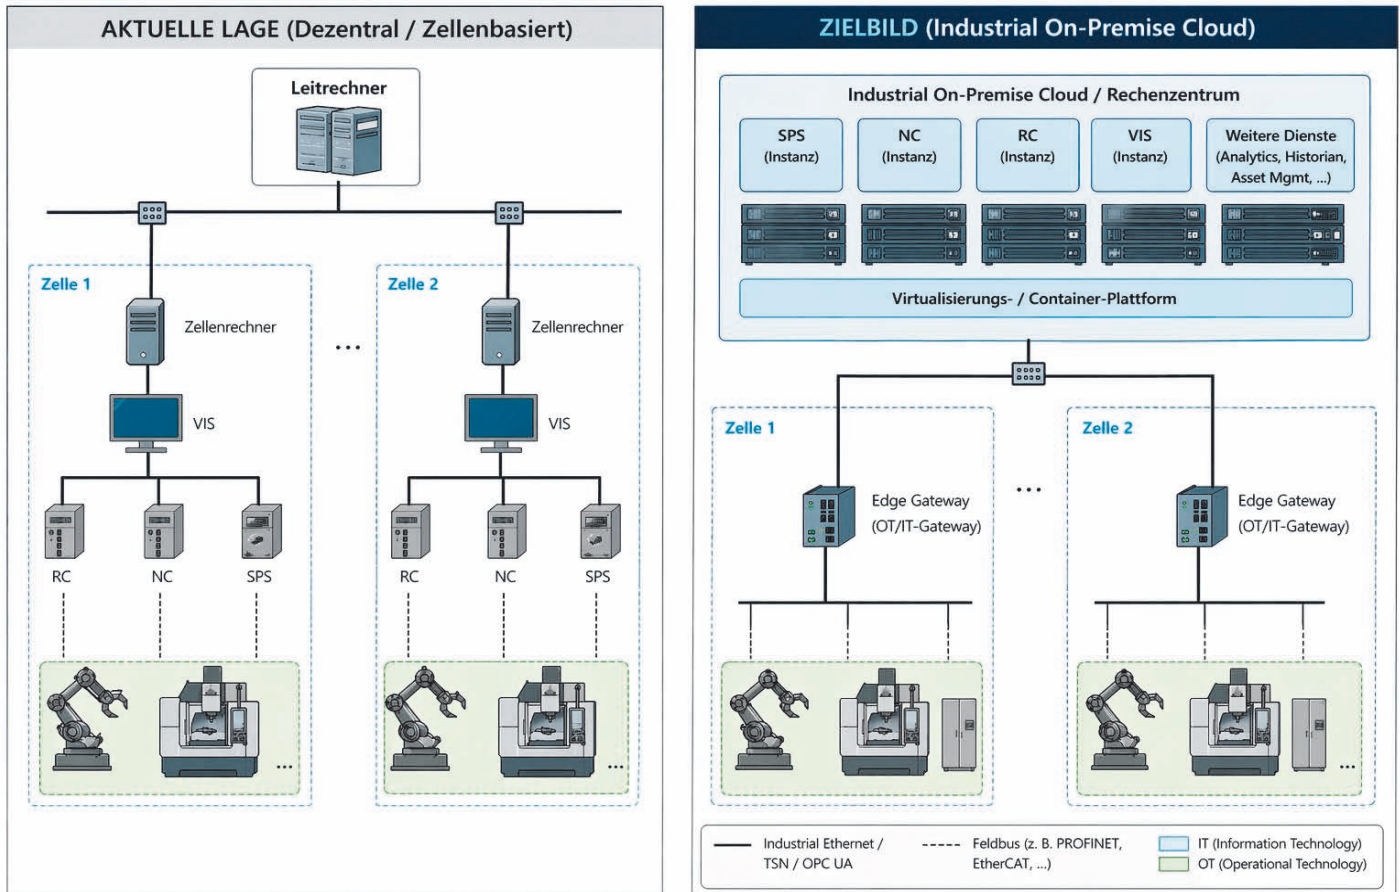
AKTUELLE LAGE (Dezentral / Zellenbasiert)

Leitrechner

Zelle 1

Zellenrechner

VIS

RC NC SPS

...

...

Zelle 2

Zellenrechner

VIS

RC NC SPS

...

ZIELBILD (Industrial On-Premise Cloud)

Industrial On-Premise Cloud / Rechenzentrum

SPS (Instanz)

NC (Instanz)

RC (Instanz)

VIS (Instanz)

Weitere Dienste (Analytics, Historian, Asset Mgmt, ...)

Virtualisierungs- / Container-Plattform

Zelle 1

Edge Gateway (OT/IT-Gateway)

...

...

Zelle 2

Edge Gateway (OT/IT-Gateway)

...

Industrial Ethernet / TSN / OPC UA

Feldbus (z. B. PROFINET, EtherCAT, ...)

IT (Information Technology)

OT (Operational Technology)